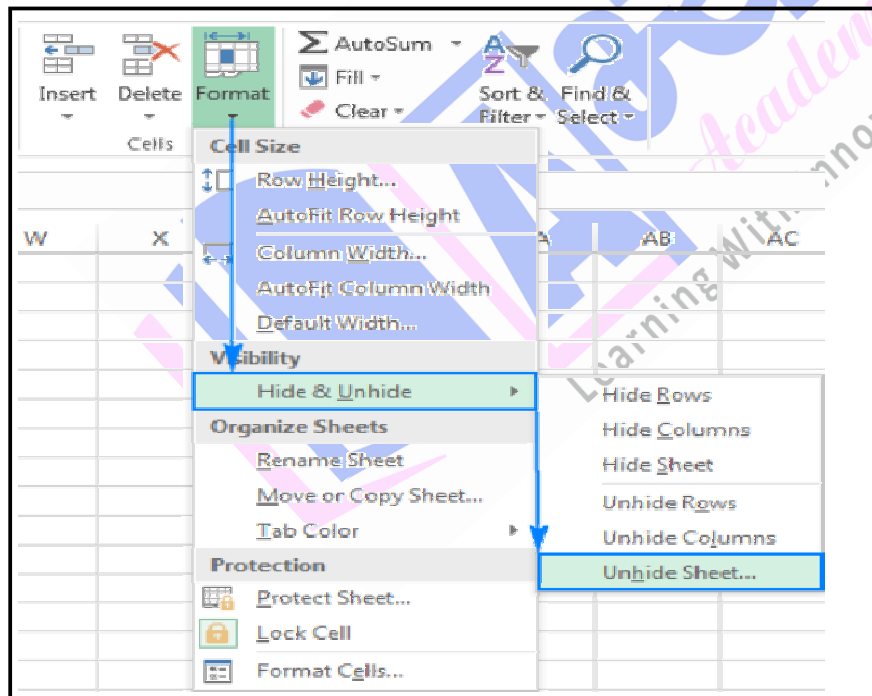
Insert Delete Format

Cells

AutoSum
Fill
Clear

Sort & Filter

Find & Select

W X AB AC

Cell Size
Row Height...
AutoFit Row Height
Column Width...
AutoFit Column Width
Default Width...
Visibility
Hide & Unhide
Organize Sheets
Rename Sheet
Move or Copy Sheet...
Tab Color
Protection
Protect Sheet...
Lock Cell
Format Cells...

Hide Rows
Hide Columns
Hide Sheet
Unhide Rows
Unhide Columns
Unhide Sheet...

Academy
Learning With Inno